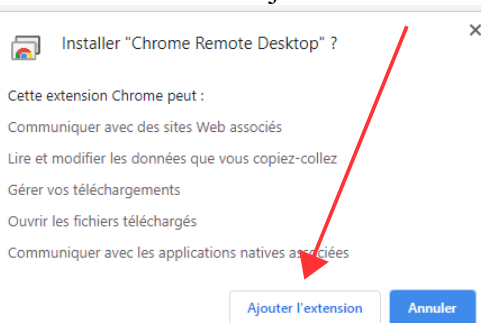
Installer "Chrome Remote Desktop" ?

Cette extension Chrome peut :

Communiquer avec des sites Web associés

Lire et modifier les données que vous copiez-collez

Gérer vos téléchargements

Ouvrir les fichiers téléchargés

Communiquer avec les applications natives associées

Ajouter l'extension

Annuler